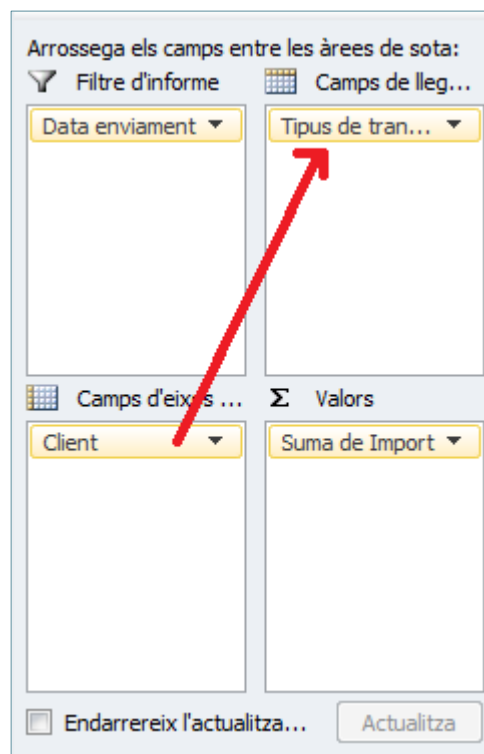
Arrossega els camps entre les àrees de sota:

Filtre d'informe

Camps de lleg...

Data enviament ▼

Tipus de tran... ▼

Camps d'eix...

Σ Valors

Client ▼

Suma de Import ▼

Endarrereix l'actualitza...

Actualitza